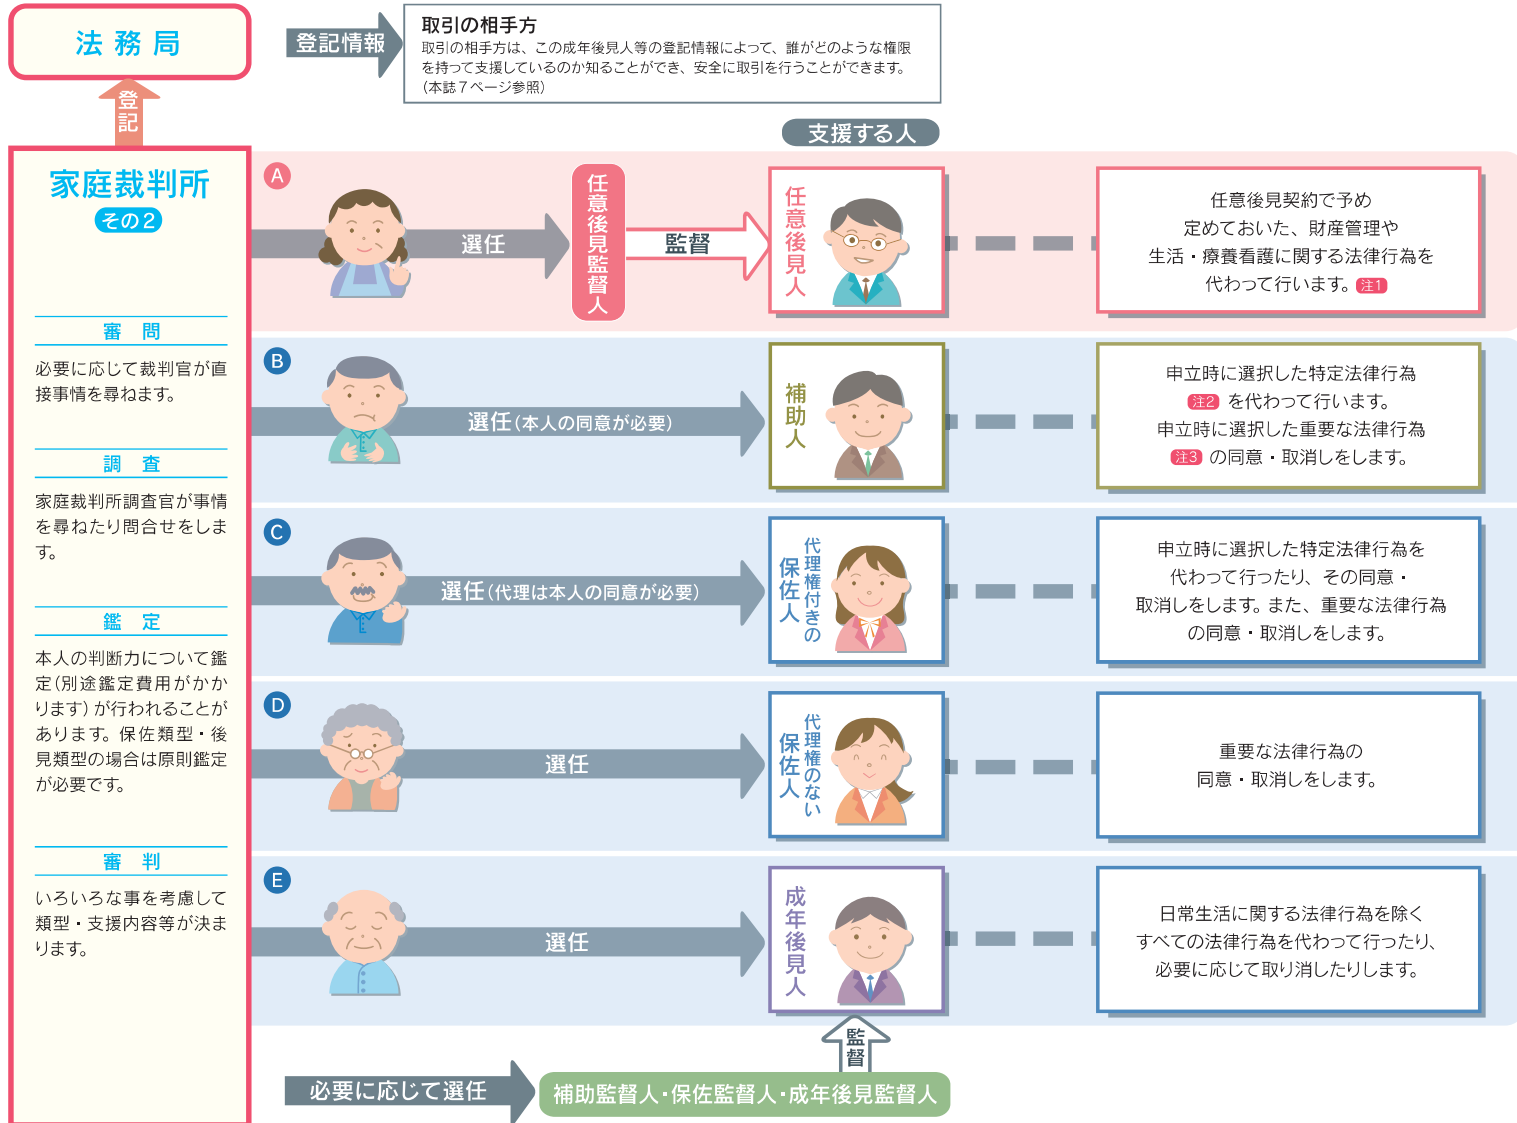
法務局

登記

登記情報

取引の相手方
取引の相手方は、この成年後見人等の登記情報によって、誰がどのような権限を持って支援しているのか知ることができ、安全に取引を行うことができます。（本誌７ページ参照）

支援する人

家庭裁判所
その２

審問
必要に応じて裁判官が直接事情を尋ねます。

調査
家庭裁判所調査官が事情を尋ねたり問合せをします。

鑑定
本人の判断力について鑑定（別途鑑定費用がかかります）が行われることがあります。保佐類型・後見類型の場合は原則鑑定が必要です。

審判
いろいろな事を考慮して類型・支援内容等が決まります。

A
選任
任意後見監督人
監督
任意後見人
任意後見契約で予め定めておいた、財産管理や生活・療養看護に関する法律行為を代わって行います。注1

B
選任（本人の同意が必要）
補助人
申立時に選択した特定法律行為 注2 を代わって行います。申立時に選択した重要な法律行為 注3 の同意・取消しをします。

C
選任（代理は本人の同意が必要）
代理権付きの保佐人
申立時に選択した特定法律行為を代わって行ったり、その同意・取消しをします。また、重要な法律行為の同意・取消しをします。

D
選任
代理権のない保佐人
重要な法律行為の同意・取消しをします。

E
選任
成年後見人
日常生活に関する法律行為を除くすべての法律行為を代わって行ったり、必要に応じて取り消したりします。

監督

必要に応じて選任
補助監督人･保佐監督人･成年後見監督人